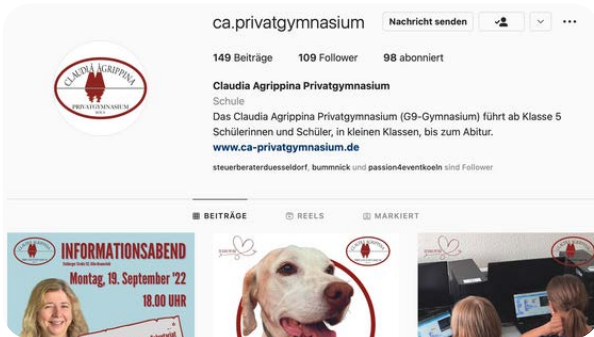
ca.privatgymnasium

Nachricht senden

149 Beiträge 109 Follower 98 abonniert

CLAUDIA AGRIPPINA PRIVATGYMNASIUM

Claudia Agrippina Privatgymnasium

Schule

Das Claudia Agrippina Privatgymnasium (G9-Gymnasium) führt ab Klasse 5 Schülerinnen und Schüler, in kleinen Klassen, bis zum Abitur.

www.ca-privatgymnasium.de

steuerberaterduesseldorf, bummnick und passion4eventkoeln sind Follower

BEITRÄGE REELS MARKIERT

INFORMATIONSABEND

Montag, 19. September '22

18.00 UHR